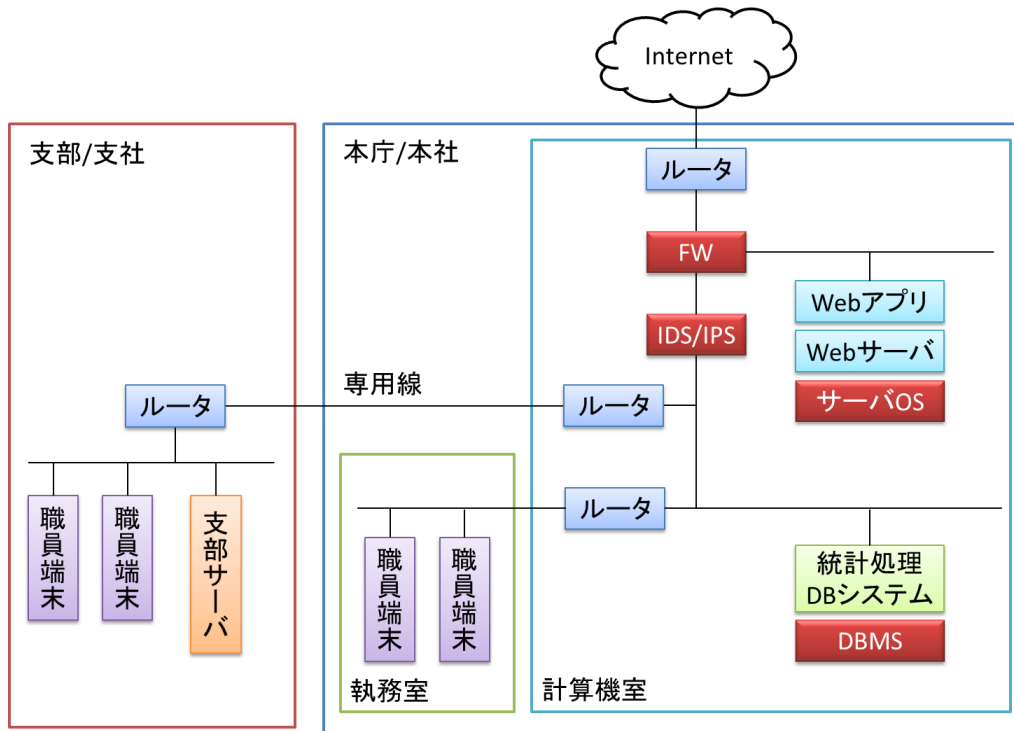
Internet

支部/支社

本庁/本社

ルータ

FW

Webアプリ

Webサーバ

サーバOS

IDS/IPS

専用線

ルータ

ルータ

ルータ

職員端末

職員端末

支部サーバ

職員端末

職員端末

統計処理DBシステム

DBMS

執務室

計算機室